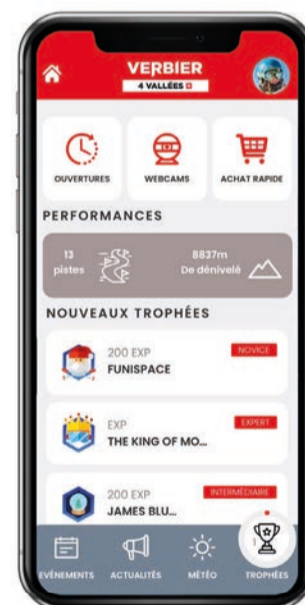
VERBIER
4 VALLÉES

OUVERTURES
WEBCAMS
ACHAT RAPIDE

PERFORMANCES

13 pistes
8837m De dénivelé

NOUVEAUX TROPHÉES

200 EXP
FUNISPACE
NOVICE

EXP
THE KING OF MO...
EXPERT

200 EXP
JAMES BLU...
INTERMÉDIAIRE

ÉVÉNEMENTS
ACTUALITÉS
MÉTÉO
TROPHÉES